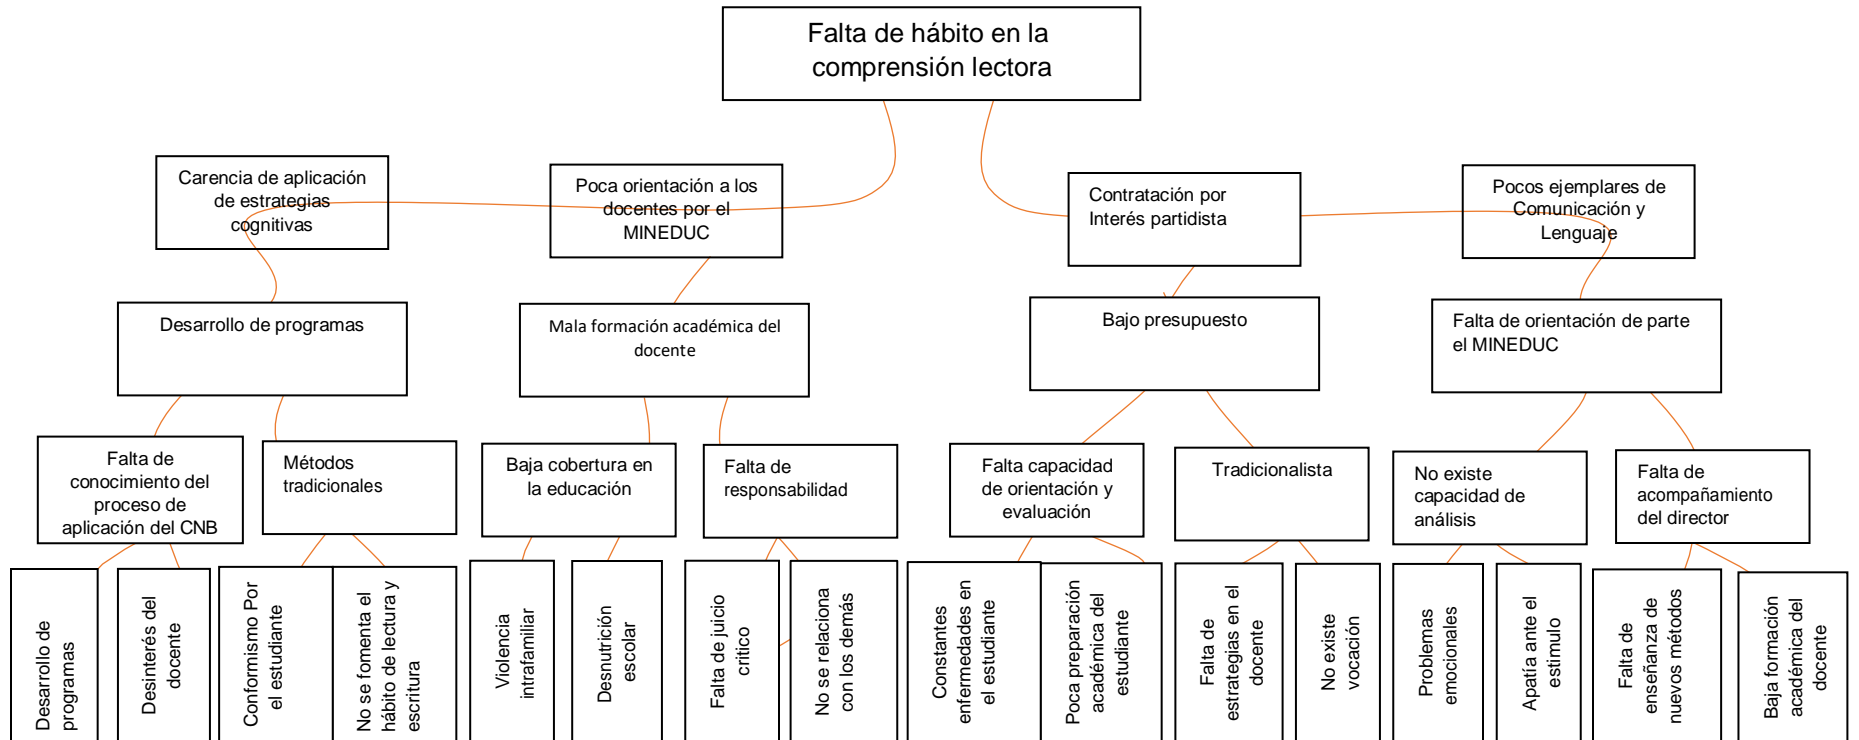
Falta de hábito en la comprensión lectora

Carencia de aplicación de estrategias cognitivas

Poca orientación a los docentes por el MINEDUC

Contratación por Interés partidista

Pocos ejemplares de Comunicación y Lenguaje

Desarrollo de programas

Mala formación académica del docente

Bajo presupuesto

Falta de orientación de parte el MINEDUC

Falta de conocimiento del proceso de aplicación del CNB

Métodos tradicionales

Baja cobertura en la educación

Falta de responsabilidad

Falta capacidad de orientación y evaluación

Tradicionalista

No existe capacidad de análisis

Falta de acompañamiento del director

Desarrollo de programas

Desinterés del docente

Conformismo Por el estudiante

No se fomenta el hábito de lectura y escritura

Violencia intrafamiliar

Desnutrición escolar

Falta de juicio crítico

No se relaciona con los demás

Constantes enfermedades en el estudiante

Poca preparación académica del estudiante

Falta de estrategias en el docente

No existe vocación

Problemas emocionales

Apatía ante el estimulo

Falta de enseñanza de nuevos métodos

Baja formación académica del docente